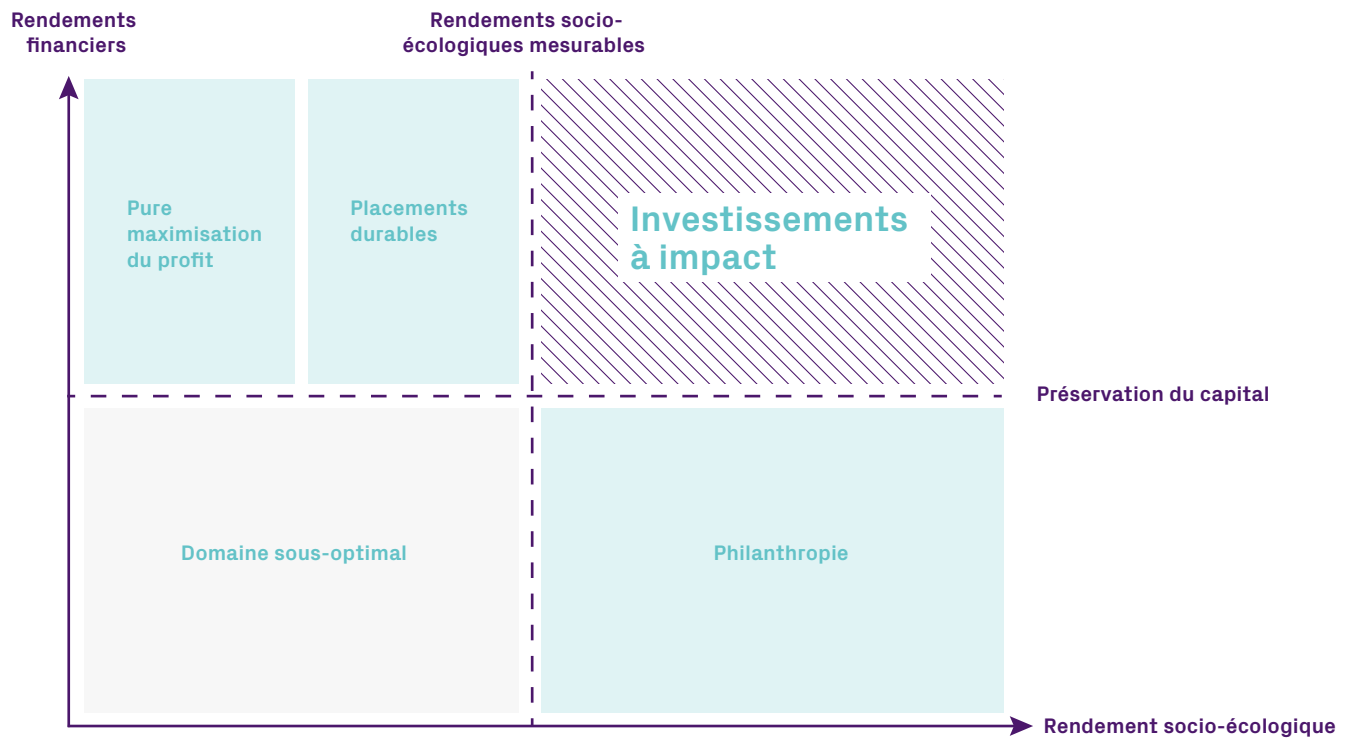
Rendements financiers

Rendements socio-écologiques mesurables

Pure maximisation du profit

Placements durables

Investissements à impact

Préservation du capital

Domaine sous-optimal

Philanthropie

Rendement socio-écologique